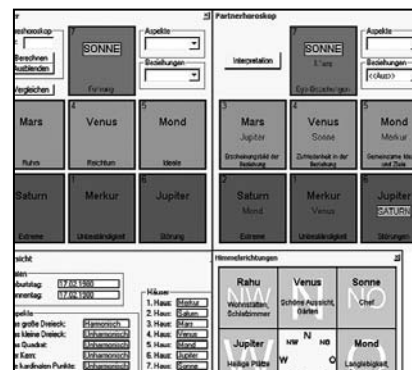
eshoroskop
Berechnen
Ausblenden
Vergleichen
7
SONNE
Führung
Aspekte
Beziehungen
Mars
Ruhm
4
Venus
Reichtum
Mond
Ideale
Saturn
Extreme
1
Merkur
Unbeständigkeit
6
Jupiter
Störung

Partnerhoroskop
Interpretation
7
SONNE
Ego-Beziehungen
Aspekte
Beziehungen
<<Aus>>
3
Mars
Jupiter
Erscheinungsbild der Beziehung
4
Venus
Sonne
Zufriedenheit in der Beziehung
Mond
Merkur
Gemeinsame Ideale und Ziele
Saturn
Mond
Extreme
1
Merkur
Venus
Unbeständigkeit
6
Jupiter
SATURN
Störungen

sicht
aten
burtstag: 17.02.1980
nnentag: 17.02.1980
pekte
s große Dreieck: Harmonisch
s kleine Dreieck: Unharmonisch
s Quadrat: Unharmonisch
r Kern: Unharmonisch
e kardinalen Punkte: Unharmonisch
Häuser
1. Haus: Merkur
2. Haus: Saturn
3. Haus: Mars
4. Haus: Venus
5. Haus: Mond
6. Haus: Jupiter
7. Haus: Sonne

Himmelsrichtungen
Rahu
Wohnstätten, Schlafzimmer
Venus
Schöne Aussicht, Gärten
Sonne
Chef
NW
N
NO
Jupiter
Heilige Plätze
W
O
Mond
Langlebigkeit